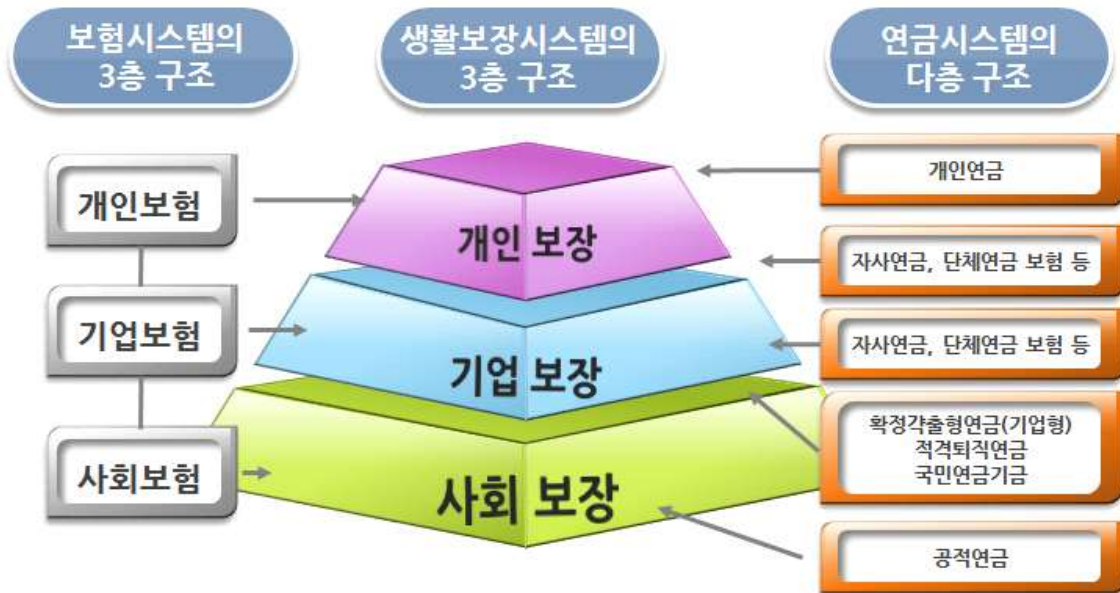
보험시스템의 3층 구조

생활보장시스템의 3층 구조

연금시스템의 다층 구조

개인보험

기업보험

사회보험

개인 보장

기업 보장

사회 보장

개인연금

자사연금, 단체연금 보험 등

자사연금, 단체연금 보험 등

확정갹출형연금(기업형)
적격퇴직연금
국민연금기금

공적연금